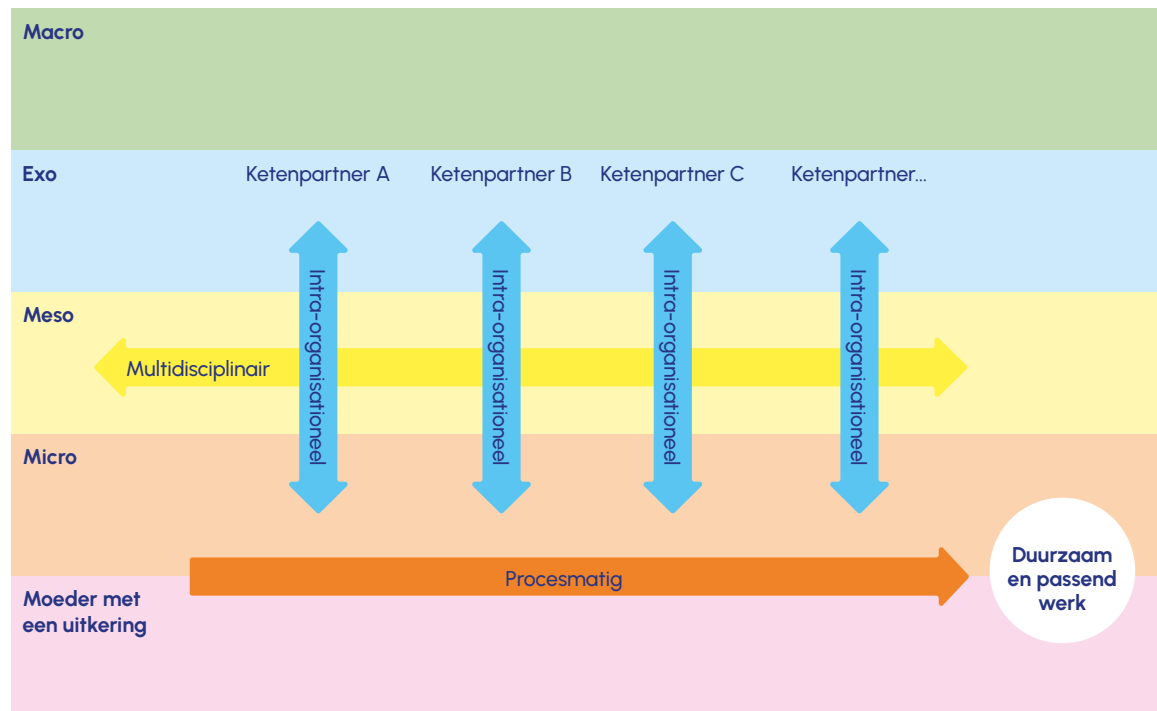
Macro

Exo

Ketenpartner A

Ketenpartner B

Ketenpartner C

Ketenpartner...

Meso

Multidisciplinair

Intra-organisationeel

Intra-organisationeel

Intra-organisationeel

Intra-organisationeel

Micro

Procesmatig

Duurzaam en passend werk

Moeder met een uitkering